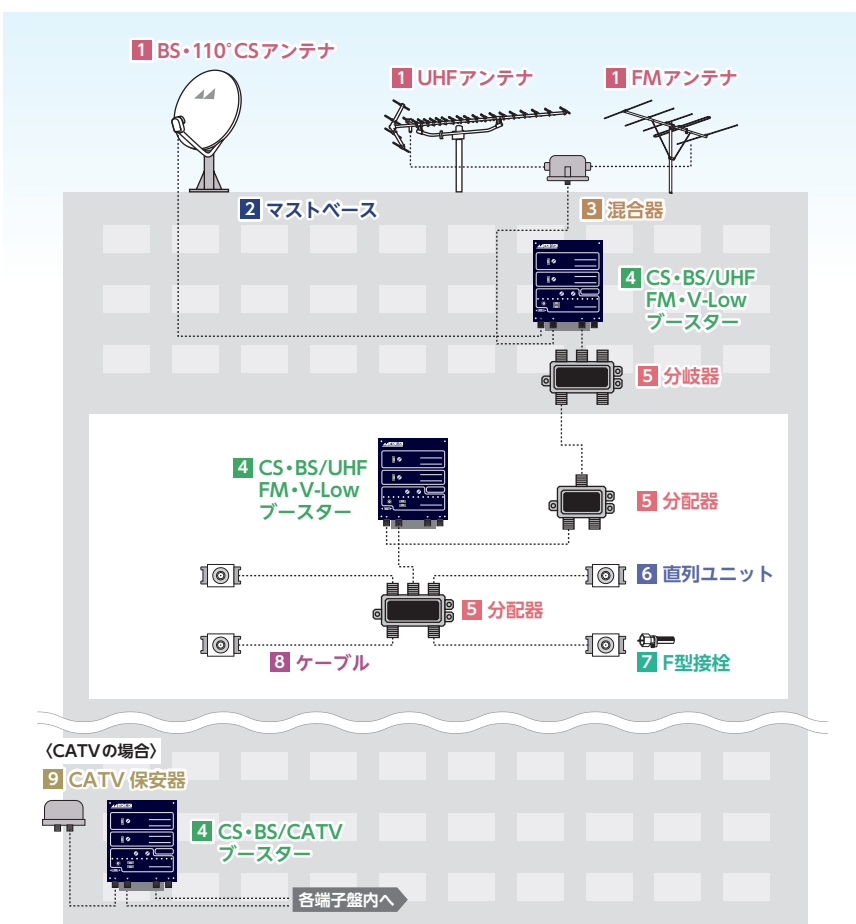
1 BS・110°CSアンテナ

1 UHFアンテナ

1 FMアンテナ

2 マストベース

3 混合器

4 CS・BS/UHF FM・V-Low ブースター

5 分岐器

4 CS・BS/UHF FM・V-Low ブースター

5 分配器

6 直列ユニット

5 分配器

8 ケーブル

7 F型接栓

〈CATVの場合〉

9 CATV 保安器

4 CS・BS/CATV ブースター

各端子盤内へ